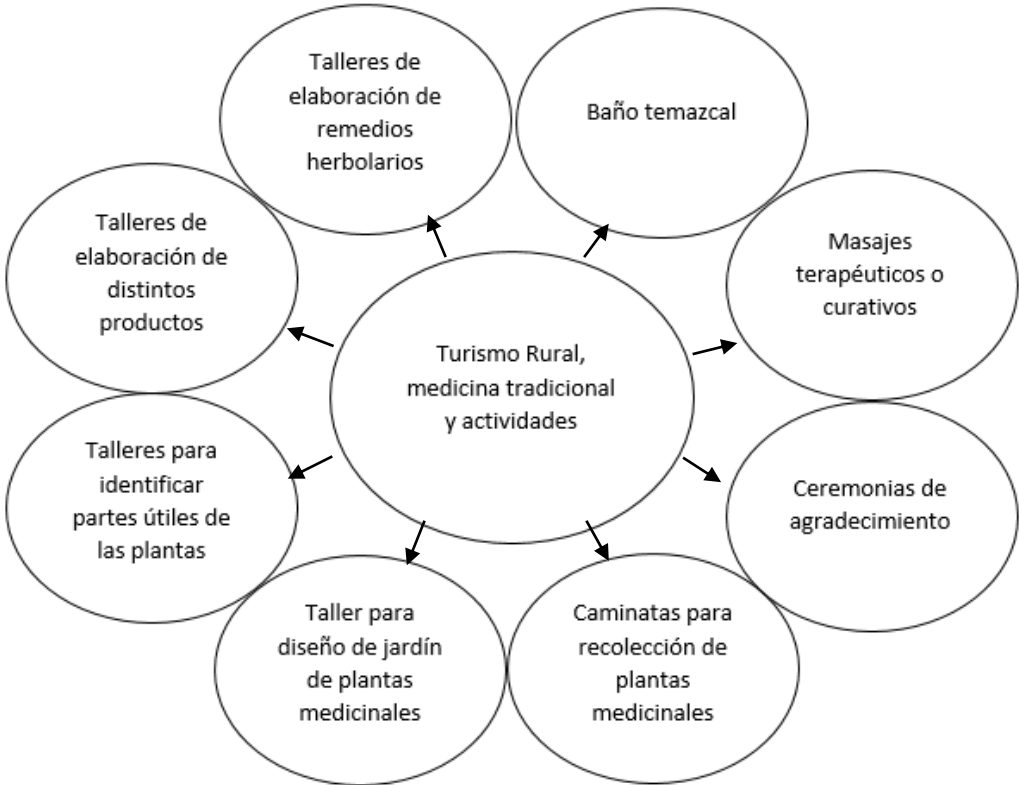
Turismo Rural, medicina tradicional y actividades

Talleres de elaboración de remedios herbolarios

Baño temazcal

Masajes terapéuticos o curativos

Ceremonias de agradecimiento

Caminatas para recolección de plantas medicinales

Taller para diseño de jardín de plantas medicinales

Talleres para identificar partes útiles de las plantas

Talleres de elaboración de distintos productos